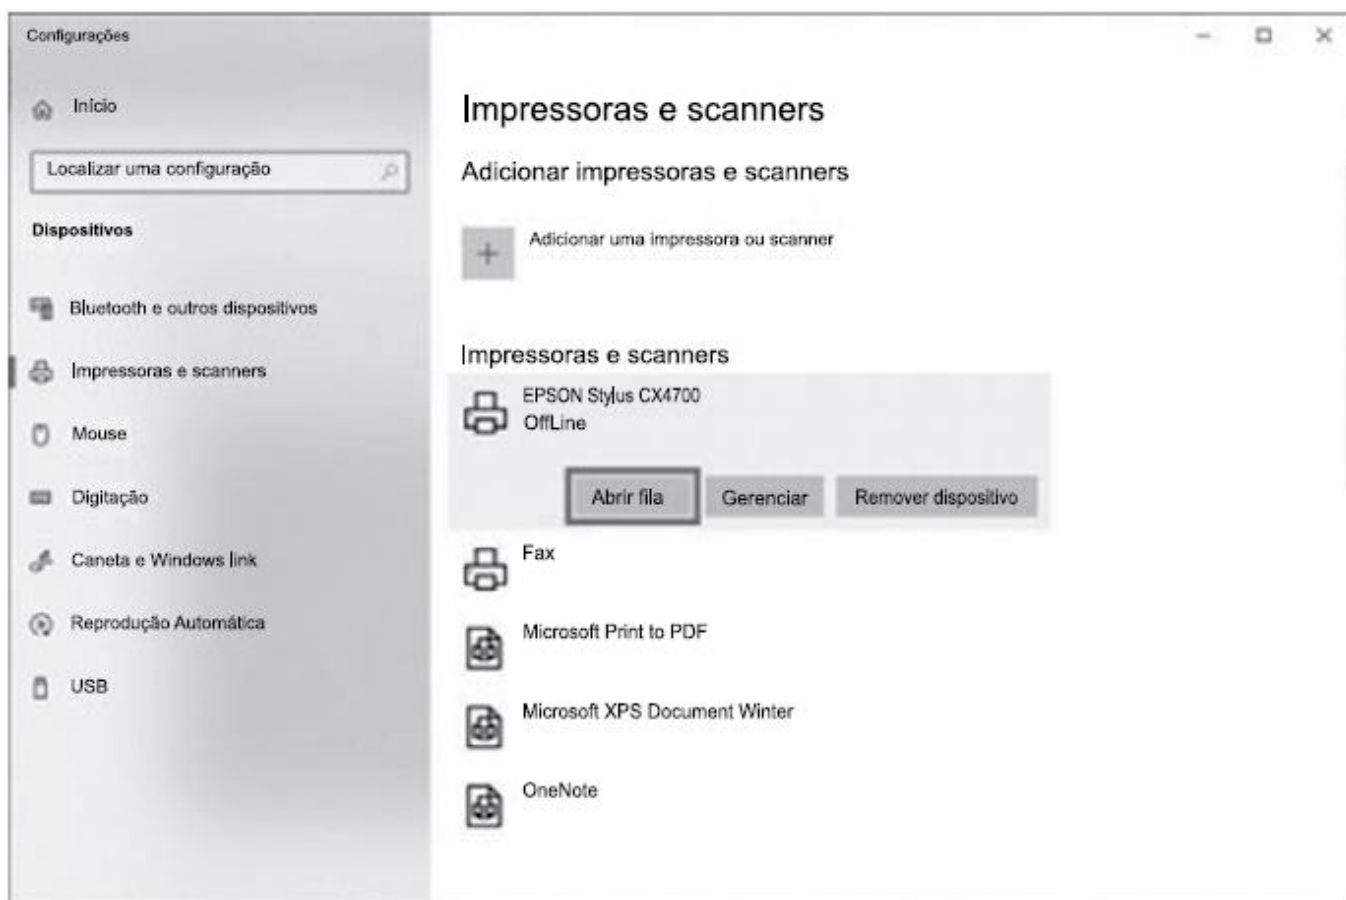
Configurações

Início

Localizar uma configuração

Dispositivos

Bluetooth e outros dispositivos

Impressoras e scanners

Mouse

Digitação

Caneta e Windows Ink

Reprodução Automática

USB

Impressoras e scanners

Adicionar impressoras e scanners

+ Adicionar uma impressora ou scanner

Impressoras e scanners

EPSON Stylus CX4700
OffLine

Abrir fila | Gerenciar | Remover dispositivo

Fax

Microsoft Print to PDF

Microsoft XPS Document Winter

OneNote